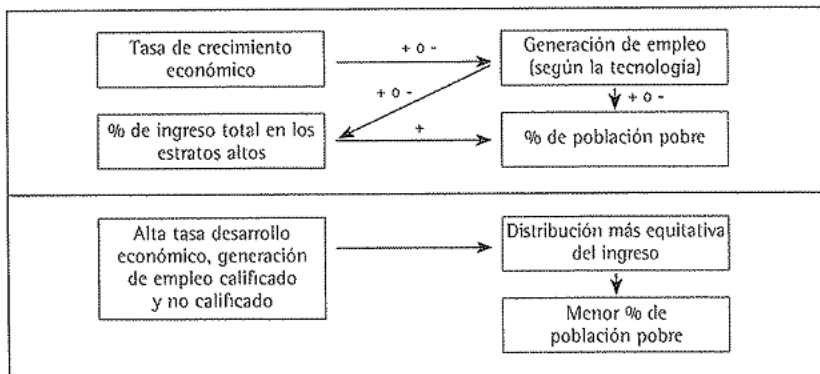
Tasa de crecimiento económico

+ o -

Generación de empleo (según la tecnología)

+ o -

+ o -

% de ingreso total en los estratos altos

+

% de población pobre

Alta tasa desarrollo económico, generación de empleo calificado y no calificado

Distribución más equitativa del ingreso

Menor % de población pobre